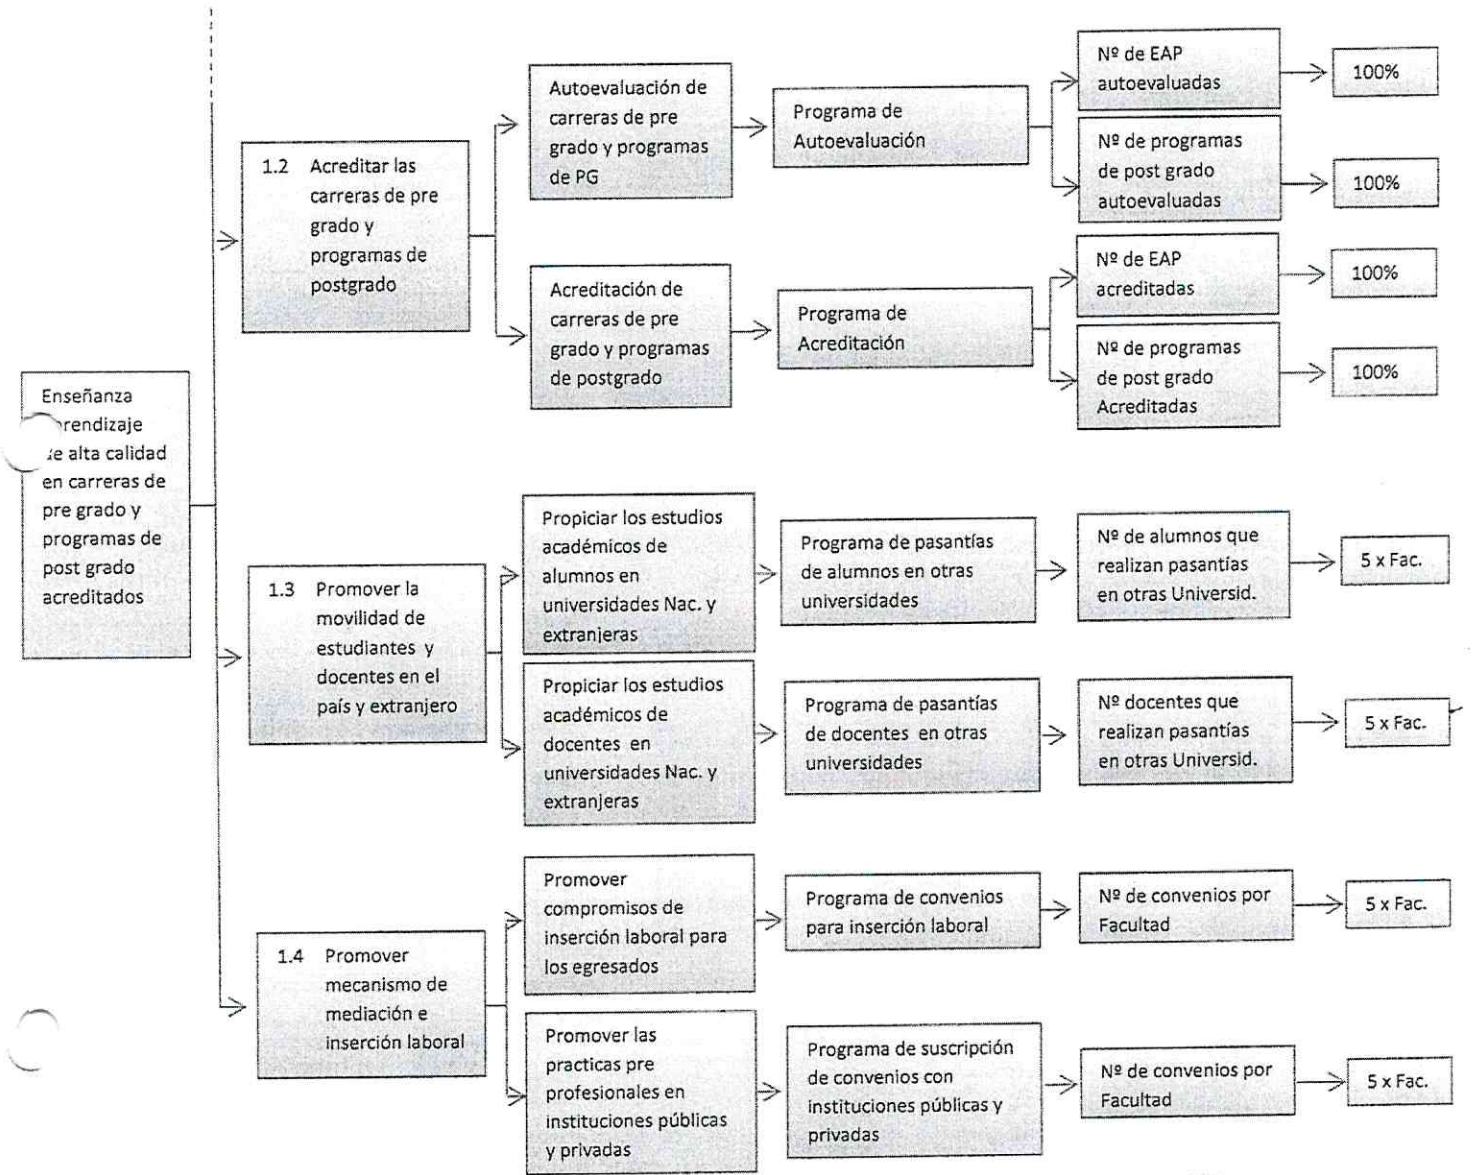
Enseñanza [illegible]rendizaje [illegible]e alta calidad en carreras de pre grado y programas de post grado acreditados

1.2 Acreditar las carreras de pre grado y programas de postgrado

Autoevaluación de carreras de pre grado y programas de PG

Programa de Autoevaluación

Nº de EAP autoevaluadas

100%

Nº de programas de post grado autoevaluadas

100%

Acreditación de carreras de pre grado y programas de postgrado

Programa de Acreditación

Nº de EAP acreditadas

100%

Nº de programas de post grado Acreditadas

100%

1.3 Promover la movilidad de estudiantes y docentes en el país y extranjero

Propiciar los estudios académicos de alumnos en universidades Nac. y extranjeras

Programa de pasantías de alumnos en otras universidades

Nº de alumnos que realizan pasantías en otras Universid.

5 x Fac.

Propiciar los estudios académicos de docentes en universidades Nac. y extranjeras

Programa de pasantías de docentes en otras universidades

Nº docentes que realizan pasantías en otras Universid.

5 x Fac.

1.4 Promover mecanismo de mediación e inserción laboral

Promover compromisos de inserción laboral para los egresados

Programa de convenios para inserción laboral

Nº de convenios por Facultad

5 x Fac.

Promover las practicas pre profesionales en instituciones públicas y privadas

Programa de suscripción de convenios con instituciones públicas y privadas

Nº de convenios por Facultad

5 x Fac.